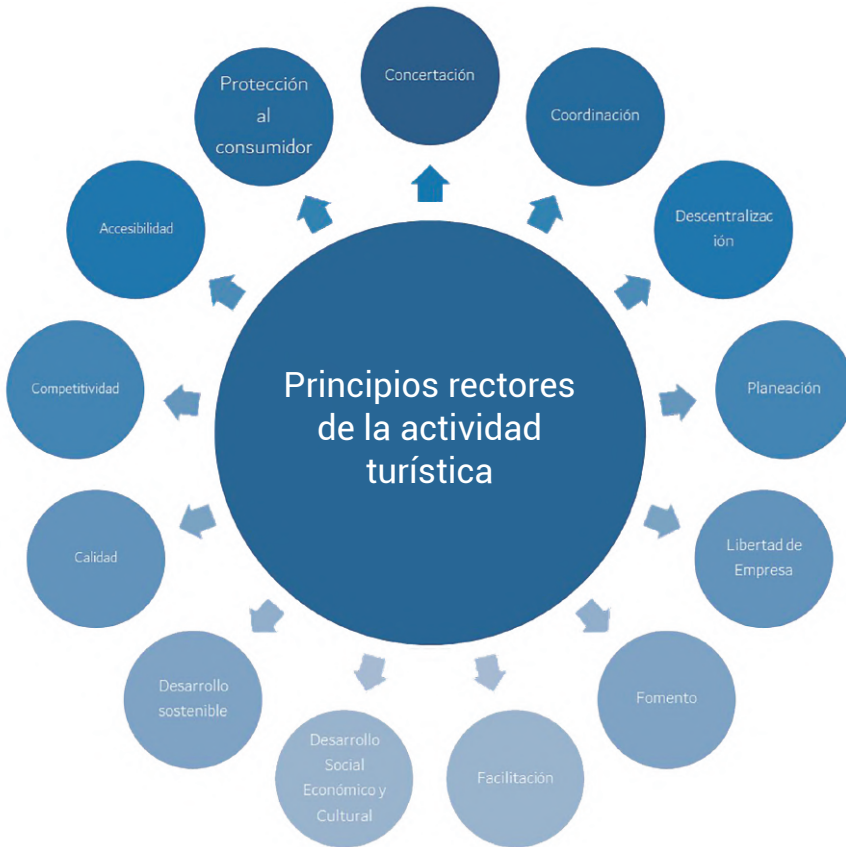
Principios rectores de la actividad turística

Concertación

Coordinación

Descentralizac ión

Planeación

Libertad de Empresa

Fomento

Facilitación

Desarrollo Social Económico y Cultural

Desarrollo sostenible

Calidad

Competitividad

Accesibilidad

Protección al consumidor